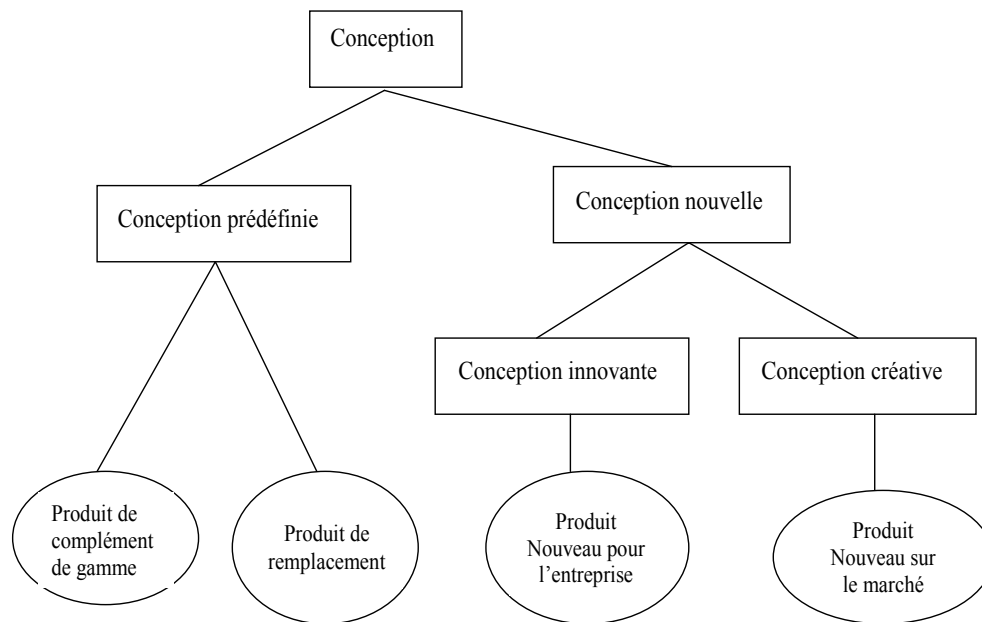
Conception

Conception prédéfinie

Conception nouvelle

Conception innovante

Conception créative

Produit de complément de gamme

Produit de remplacement

Produit Nouveau pour l'entreprise

Produit Nouveau sur le marché